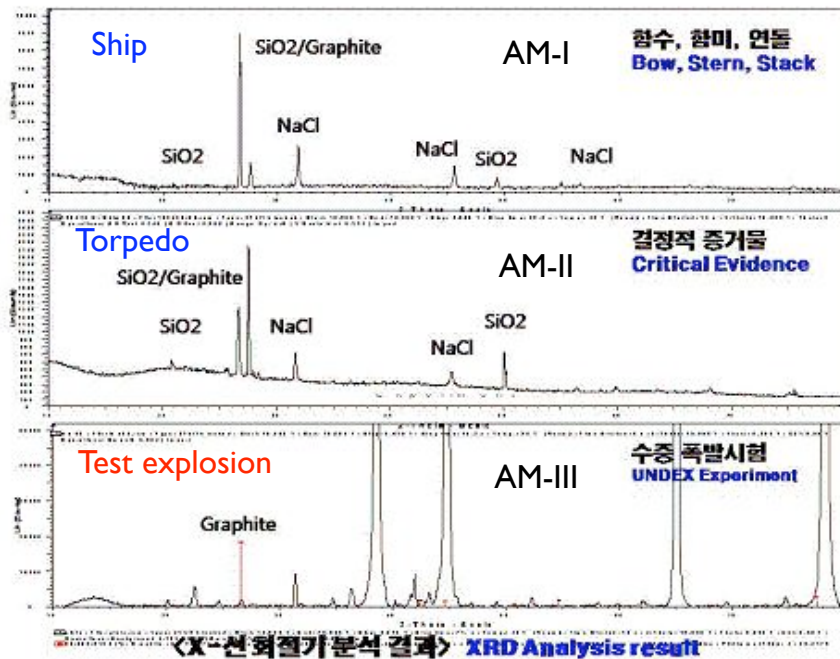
Ship
SiO2/Graphite
AM-I
함수, 함미, 연돌
Bow, Stern, Stack
NaCl
SiO2
NaCl
SiO2
NaCl

Torpedo
결정적 증거물
Critical Evidence
AM-II
SiO2/Graphite
SiO2
NaCl
SiO2
NaCl

Test explosion
수중 폭발시험
UNDEX Experiment
AM-III
Graphite

<X-선 회절기 분석 결과> XRD Analysis result